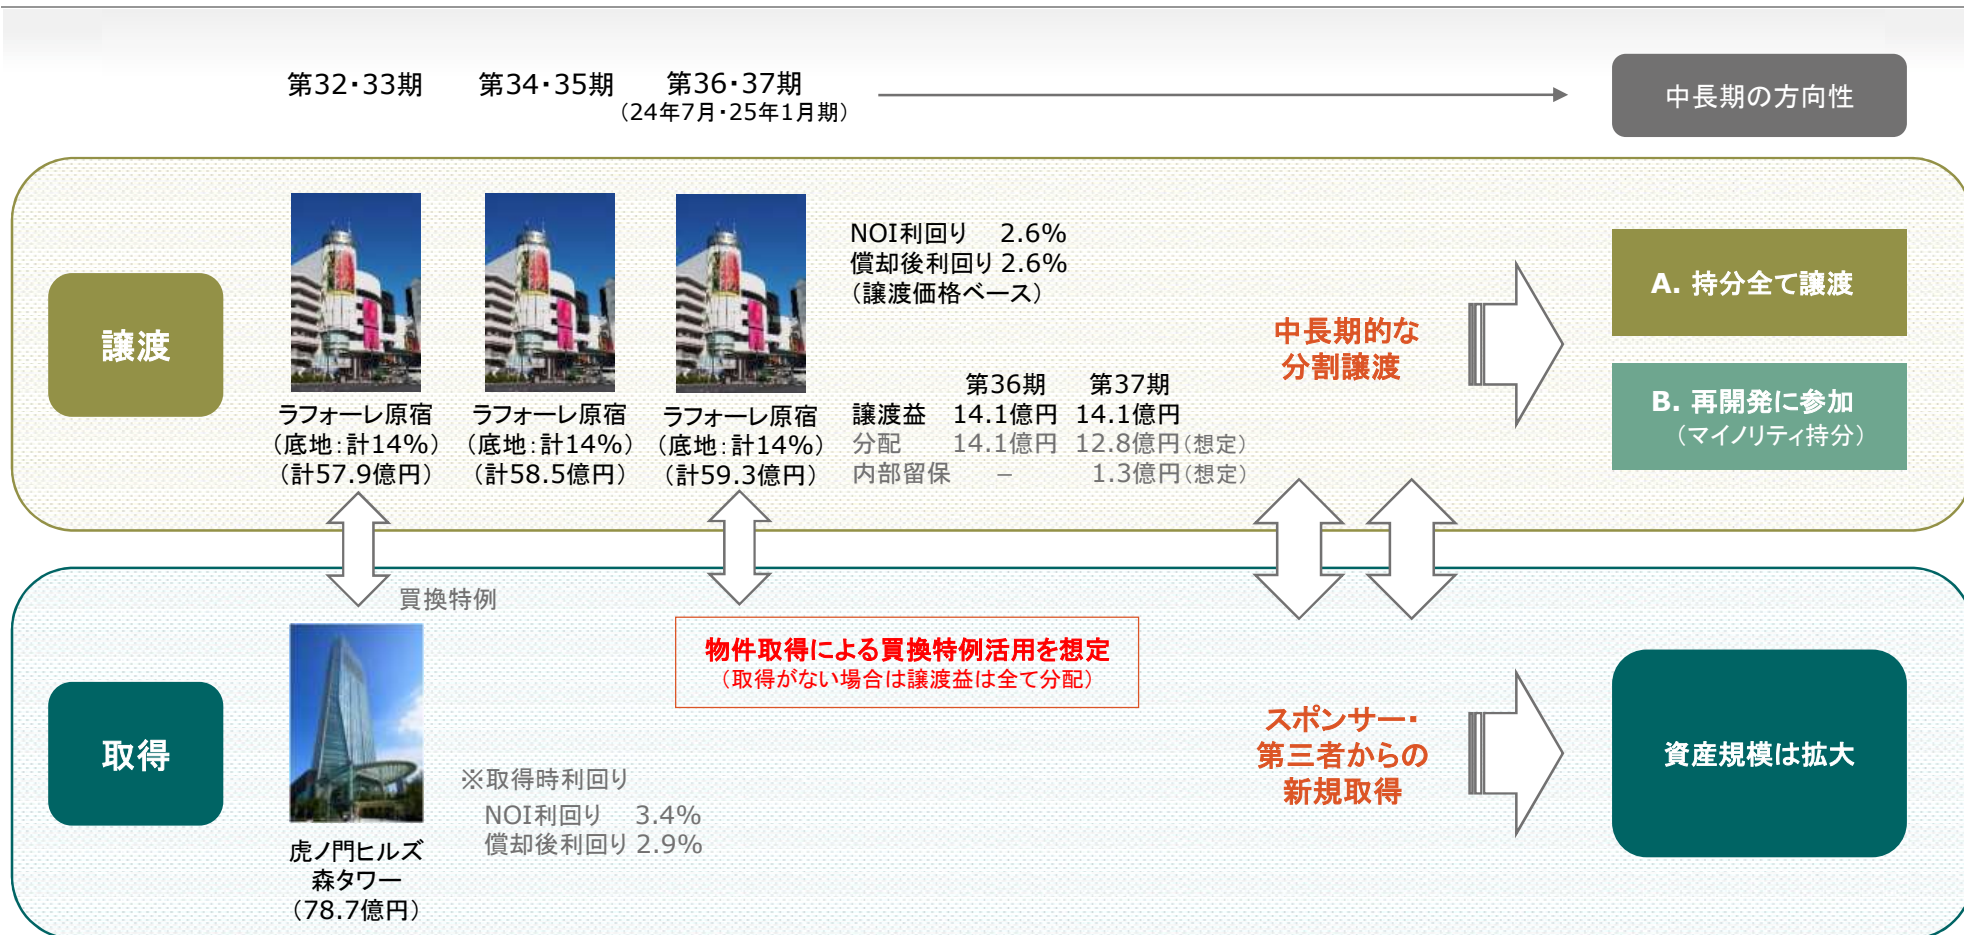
第32・33期　第34・35期　第36・37期
（24年7月・25年1月期）

中長期の方向性

譲渡

ラフォーレ原宿
（底地：計14%）
（計57.9億円）

ラフォーレ原宿
（底地：計14%）
（計58.5億円）

ラフォーレ原宿
（底地：計14%）
（計59.3億円）

NOI利回り　2.6%
償却後利回り 2.6%
（譲渡価格ベース）

| | 第36期 | 第37期 |
|---|---|---|
| 譲渡益 | 14.1億円 | 14.1億円 |
| 分配 | 14.1億円 | 12.8億円（想定） |
| 内部留保 | – | 1.3億円（想定） |

中長期的な
分割譲渡

A. 持分全て譲渡

B. 再開発に参加
（マイノリティ持分）

買換特例

物件取得による買換特例活用を想定
（取得がない場合は譲渡益は全て分配）

取得

虎ノ門ヒルズ
森タワー
（78.7億円）

※取得時利回り
NOI利回り　3.4%
償却後利回り 2.9%

スポンサー・
第三者からの
新規取得

資産規模は拡大